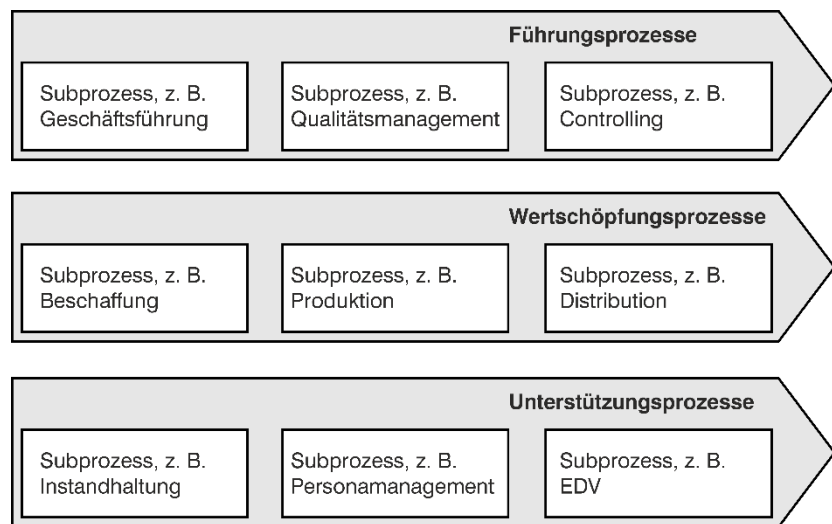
Führungsprozesse

Subprozess, z. B. Geschäftsführung

Subprozess, z. B. Qualitätsmanagement

Subprozess, z. B. Controlling

Wertschöpfungsprozesse

Subprozess, z. B. Beschaffung

Subprozess, z. B. Produktion

Subprozess, z. B. Distribution

Unterstützungsprozesse

Subprozess, z. B. Instandhaltung

Subprozess, z. B. Personamanagement

Subprozess, z. B. EDV